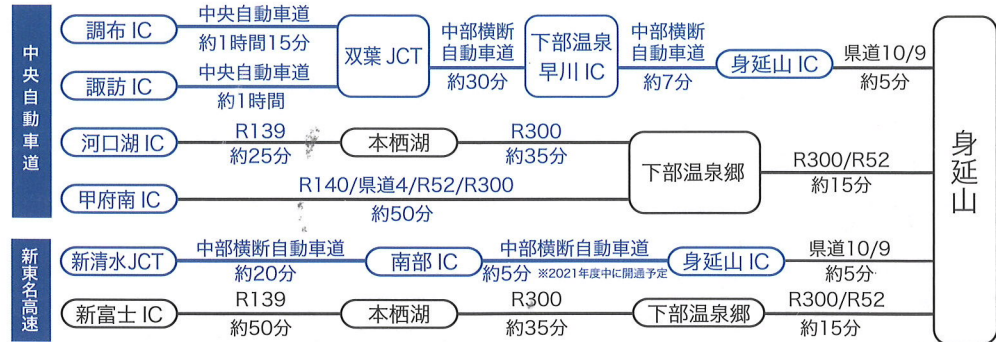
中央自動車道

調布 IC
中央自動車道
約1時間15分

諏訪 IC
中央自動車道
約1時間

双葉 JCT
中部横断自動車道
約30分
下部温泉早川 IC
中部横断自動車道
約7分
身延山 IC
県道10/9
約5分

河口湖 IC
R139
約25分
本栖湖
R300
約35分

甲府南 IC
R140/県道4/R52/R300
約50分

下部温泉郷
R300/R52
約15分

身延山

新東名高速

新清水JCT
中部横断自動車道
約20分
南部 IC
中部横断自動車道
約5分 ※2021年度中に開通予定
身延山 IC
県道10/9
約5分

新富士 IC
R139
約50分
本栖湖
R300
約35分
下部温泉郷
R300/R52
約15分